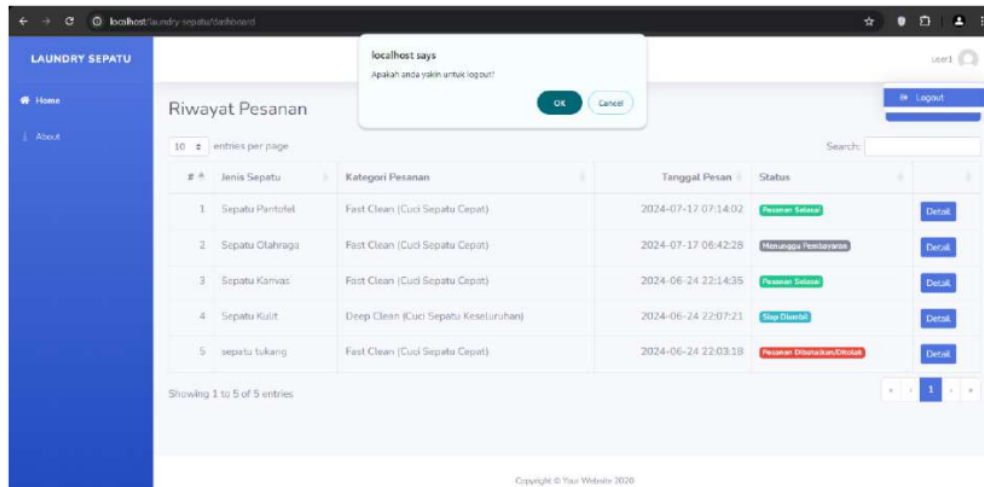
localhost/laundry-sepatu/dashboard

LAUNDRY SEPATU

Home

About

localhost says
Apakah anda yakin untuk logout?

OK Cancel

user1

Logout

Riwayat Pesanan

10 entries per page

Search:

| # | Jenis Sepatu | Kategori Pesanan | Tanggal Pesan | Status | |
|---|---|---|---|---|---|
| 1 | Sepatu Pantofel | Fast Clean (Cuci Sepatu Cepat) | 2024-07-17 07:14:02 | Pesanan Selesai | Detail |
| 2 | Sepatu Olahraga | Fast Clean (Cuci Sepatu Cepat) | 2024-07-17 06:42:28 | Menunggu Pembayaran | Detail |
| 3 | Sepatu Kanvas | Fast Clean (Cuci Sepatu Cepat) | 2024-06-24 22:14:35 | Pesanan Selesai | Detail |
| 4 | Sepatu Kulit | Deep Clean (Cuci Sepatu Keseluruhan) | 2024-06-24 22:07:21 | Siap Diambil | Detail |
| 5 | sepatu tukang | Fast Clean (Cuci Sepatu Cepat) | 2024-06-24 22:03:18 | Pesanan Dibatalkan/Ditolak | Detail |

Showing 1 to 5 of 5 entries

1

Copyright © Your Website 2020